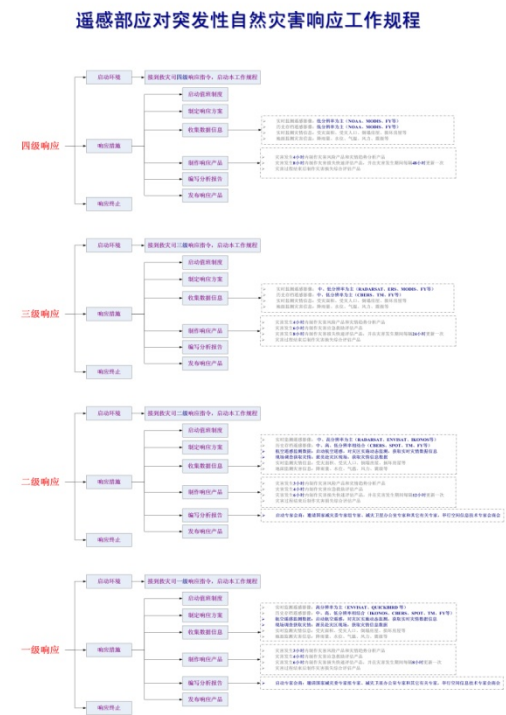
遥感部应对突发性自然灾害响应工作规程

四级响应

启动环境

接到救灾司四级响应指令，启动本工作规程

响应措施

启动值班制度

制定响应方案

收集数据信息

制作响应产品

编写分析报告

发布响应产品

响应终止

三级响应

启动环境

接到救灾司三级响应指令，启动本工作规程

响应措施

启动值班制度

制定响应方案

收集数据信息

制作响应产品

编写分析报告

发布响应产品

响应终止

二级响应

启动环境

接到救灾司二级响应指令，启动本工作规程

响应措施

启动值班制度

制定响应方案

收集数据信息

制作响应产品

编写分析报告

发布响应产品

响应终止

一级响应

启动环境

接到救灾司一级响应指令，启动本工作规程

响应措施

启动值班制度

制定响应方案

收集数据信息

制作响应产品

编写分析报告

发布响应产品

响应终止

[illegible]